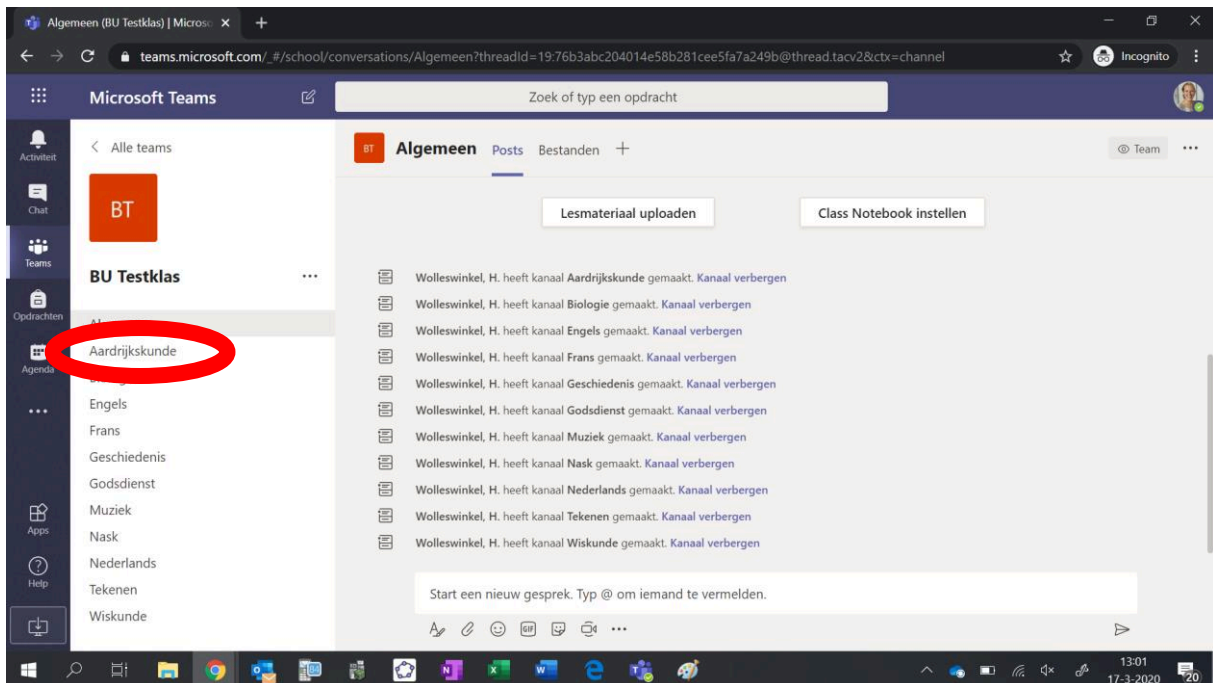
Algemeen (BU Testklas) | Microso ×
+
teams.microsoft.com/_#/school/conversations/Algemeen?threadId=19:76b3abc204014e58b281cee5fa7a249b@thread.tacv2&ctx=channel
Incognito

Microsoft Teams
Zoek of typ een opdracht

Activiteit
Chat
Teams
Opdrachten
Agenda
...
Apps
Help

< Alle teams
BT
BU Testklas
...
Al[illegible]
Aardrijkskunde
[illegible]
Engels
Frans
Geschiedenis
Godsdienst
Muziek
Nask
Nederlands
Tekenen
Wiskunde

BT
Algemeen Posts Bestanden +
Team ...

Lesmateriaal uploaden
Class Notebook instellen

Wolleswinkel, H. heeft kanaal Aardrijkskunde gemaakt. Kanaal verbergen
Wolleswinkel, H. heeft kanaal Biologie gemaakt. Kanaal verbergen
Wolleswinkel, H. heeft kanaal Engels gemaakt. Kanaal verbergen
Wolleswinkel, H. heeft kanaal Frans gemaakt. Kanaal verbergen
Wolleswinkel, H. heeft kanaal Geschiedenis gemaakt. Kanaal verbergen
Wolleswinkel, H. heeft kanaal Godsdienst gemaakt. Kanaal verbergen
Wolleswinkel, H. heeft kanaal Muziek gemaakt. Kanaal verbergen
Wolleswinkel, H. heeft kanaal Nask gemaakt. Kanaal verbergen
Wolleswinkel, H. heeft kanaal Nederlands gemaakt. Kanaal verbergen
Wolleswinkel, H. heeft kanaal Tekenen gemaakt. Kanaal verbergen
Wolleswinkel, H. heeft kanaal Wiskunde gemaakt. Kanaal verbergen

Start een nieuw gesprek. Typ @ om iemand te vermelden.

13:01
17-3-2020
20